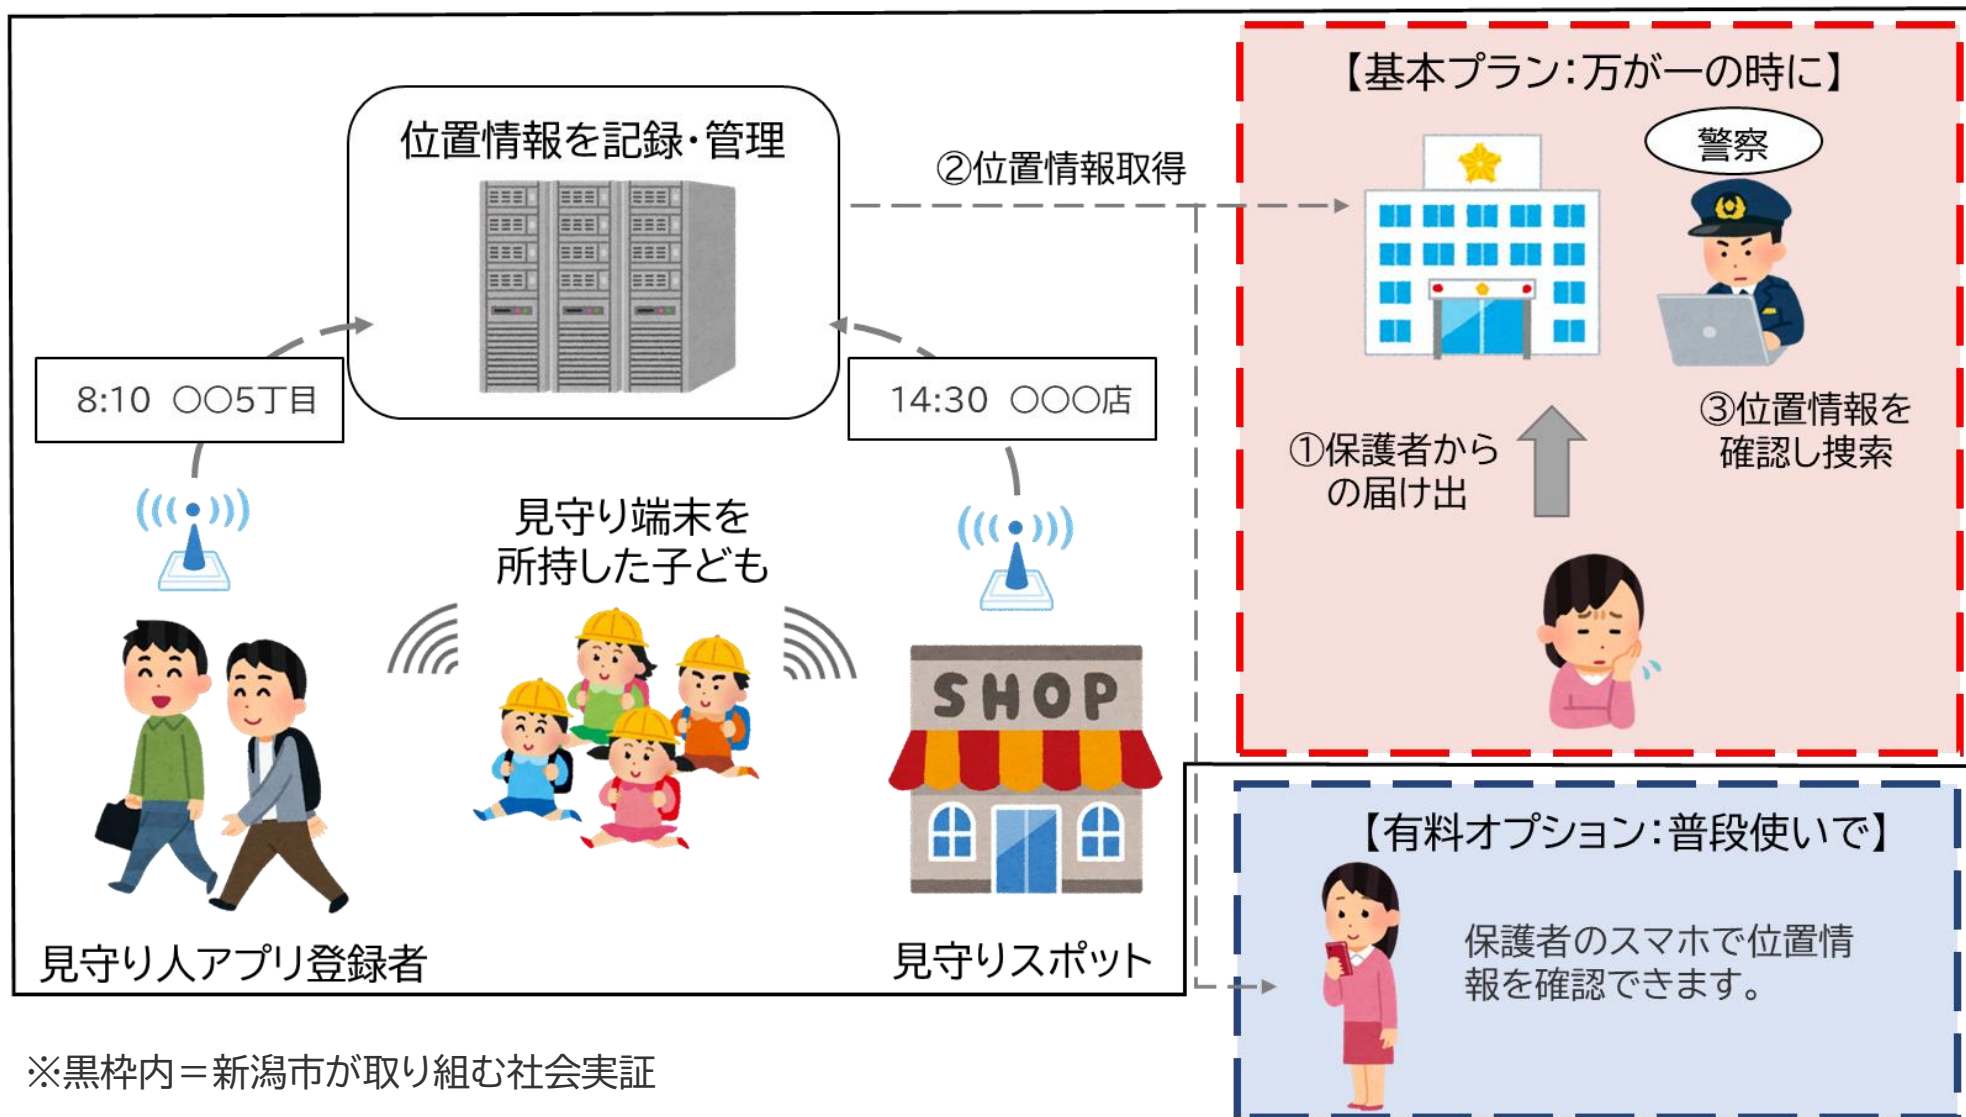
位置情報を記録・管理

②位置情報取得

【基本プラン：万が一の時に】

警察

8:10 ○○5丁目

14:30 ○○○店

③位置情報を確認し捜索

①保護者からの届け出

見守り端末を所持した子ども

SHOP

見守り人アプリ登録者

見守りスポット

【有料オプション：普段使いで】

保護者のスマホで位置情報を確認できます。

※黒枠内＝新潟市が取り組む社会実証